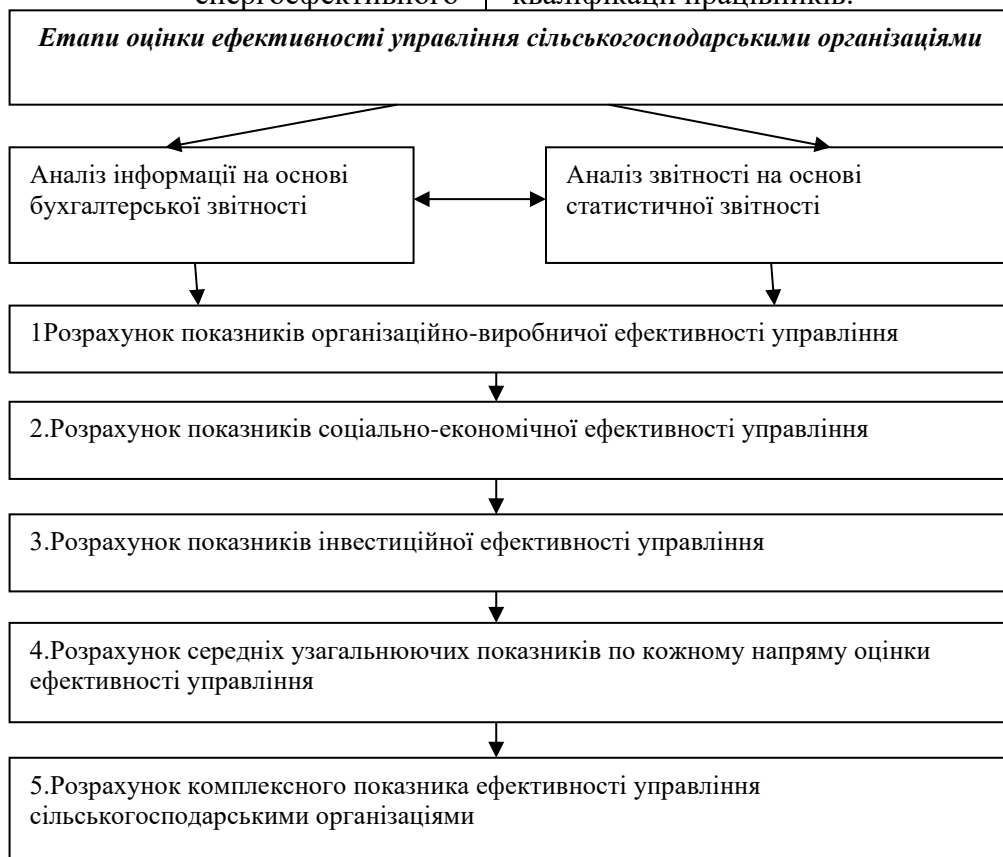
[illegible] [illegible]

Етапи оцінки ефективності управління сільськогосподарськими організаціями

Аналіз інформації на основі бухгалтерської звітності

Аналіз звітності на основі статистичної звітності

1Розрахунок показників організаційно-виробничої ефективності управління

2.Розрахунок показників соціально-економічної ефективності управління

3.Розрахунок показників інвестиційної ефективності управління

4.Розрахунок середніх узагальнюючих показників по кожному напряму оцінки ефективності управління

5.Розрахунок комплексного показника ефективності управління сільськогосподарськими організаціями